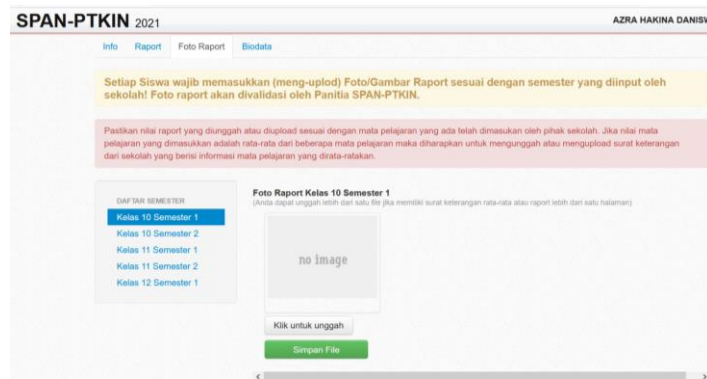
SPAN-PTKIN 2021

AZRA HAKINA DANISW

Info Raport Foto Raport Biodata

Setiap Siswa wajib memasukkan (meng-uplod) Foto/Gambar Raport sesuai dengan semester yang diinput oleh sekolah! Foto raport akan divalidasi oleh Panitia SPAN-PTKIN.

Pastikan nilai raport yang diunggah atau diupload sesuai dengan mata pelajaran yang ada telah dimasukan oleh pihak sekolah. Jika nilai mata pelajaran yang dimasukkan adalah rata-rata dari beberapa mata pelajaran maka diharapkan untuk mengunggah atau mengupload surat keterangan dari sekolah yang berisi informasi mata pelajaran yang dirata-ratakan.

DAFTAR SEMESTER
Kelas 10 Semester 1
Kelas 10 Semester 2
Kelas 11 Semester 1
Kelas 11 Semester 2
Kelas 12 Semester 1

Foto Raport Kelas 10 Semester 1
(Anda dapat unggah lebih dari satu file jika memiliki surat keterangan rata-rata atau raport lebih dari satu halaman)

no Image

Klik untuk unggah

Simpan File